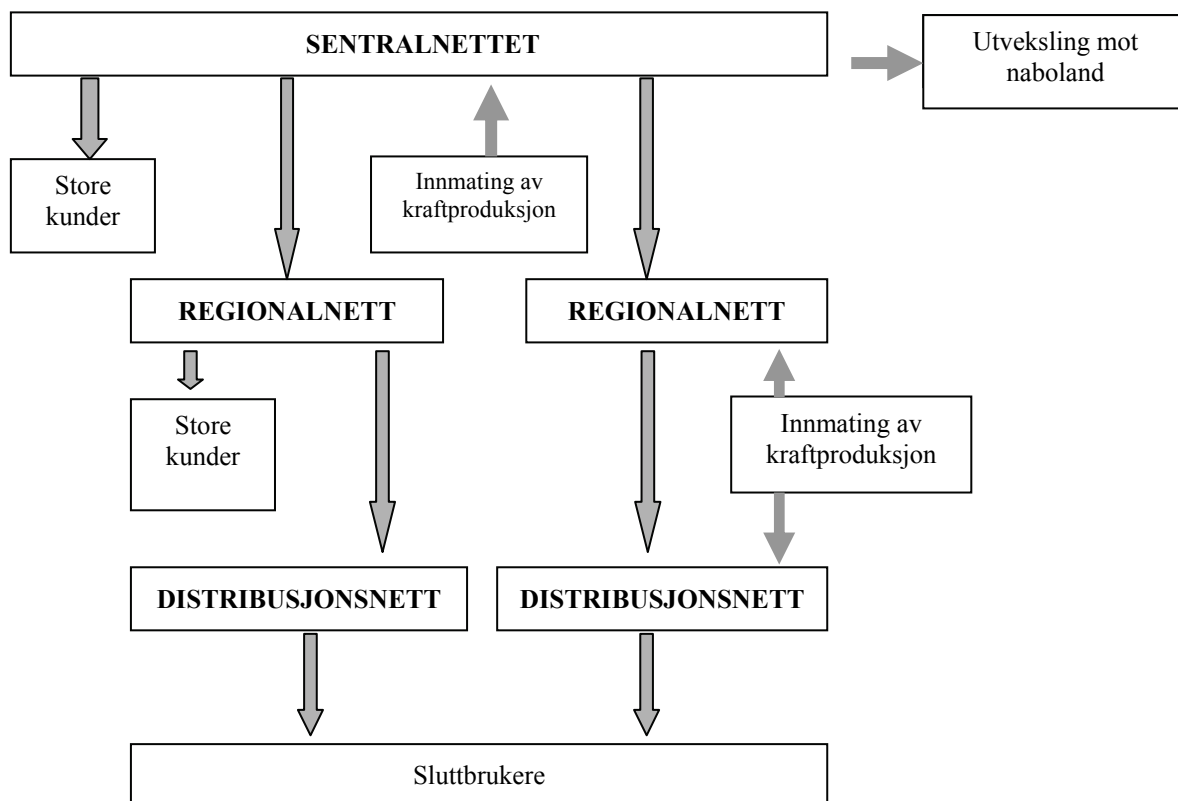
SENTRALNETTET

Utveksling mot naboland

Store kunder

Innmating av kraftproduksjon

REGIONALNETT

REGIONALNETT

Store kunder

Innmating av kraftproduksjon

DISTRIBUSJONSNETT

DISTRIBUSJONSNETT

Sluttbrukere